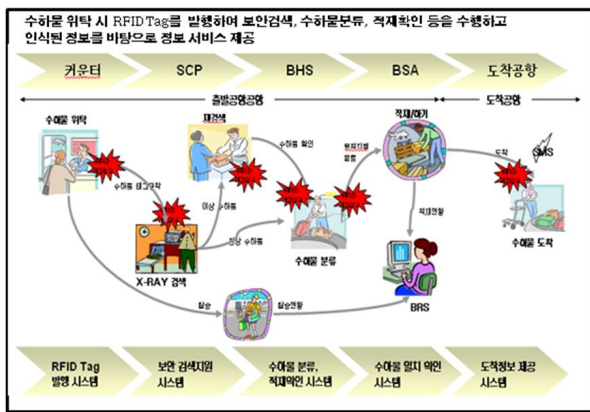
수하물 위탁 시 RFID Tag를 발행하여 보안검색, 수하물분류, 적재확인 등을 수행하고 인식된 정보를 바탕으로 정보 서비스 제공

커운터

SCP

BHS

BSA

도착공항

출발공항영역

도착공항

수하물 위탁

재검색

수하물 태그부착

이상 수하물

수하물 확인

적재/대기

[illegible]

도착

SMS

정상 수하물

X-RAY 검색

수하물 분류

적재현황

수하물 도착

탑승

탑승현황

BRS

RFID Tag 발행 시스템

보안 검색지원 시스템

수하물 분류, 적재확인 시스템

수하물 탑재 확인 시스템

도착정보 제공 시스템